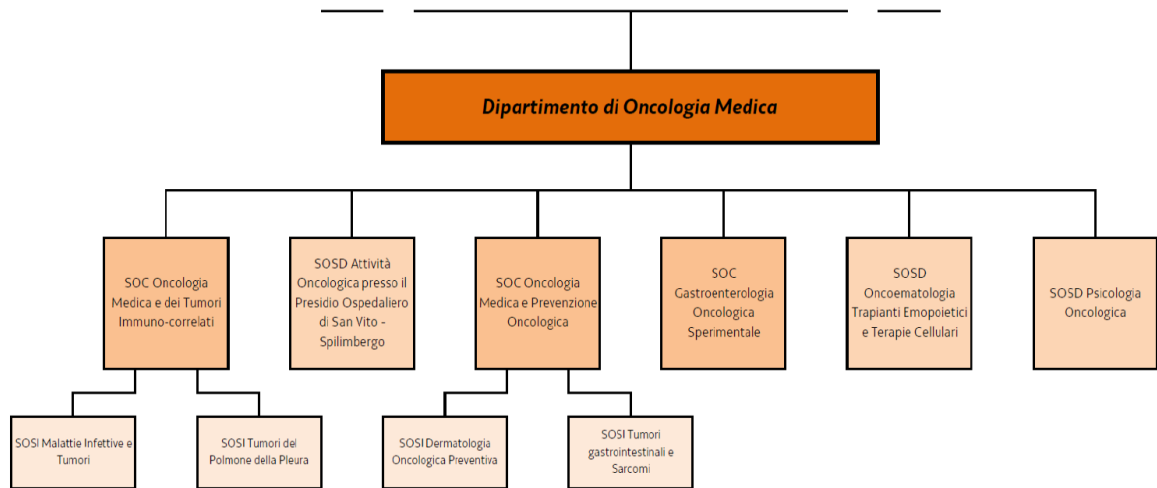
Dipartimento di Oncologia Medica

SOC Oncologia Medica e dei Tumori Immuno-correlati

SOSD Attività Oncologica presso il Presidio Ospedaliero di San Vito - Spilimbergo

SOC Oncologia Medica e Prevenzione Oncologica

SOC Gastroenterologia Oncologica Sperimentale

SOSD Oncoematologia Trapianti Emopoietici e Terapie Cellulari

SOSD Psicologia Oncologica

SOSI Malattie Infettive e Tumori

SOSI Tumori del Polmone della Pleura

SOSI Dermatologia Oncologica Preventiva

SOSI Tumori gastrointestinali e Sarcomi